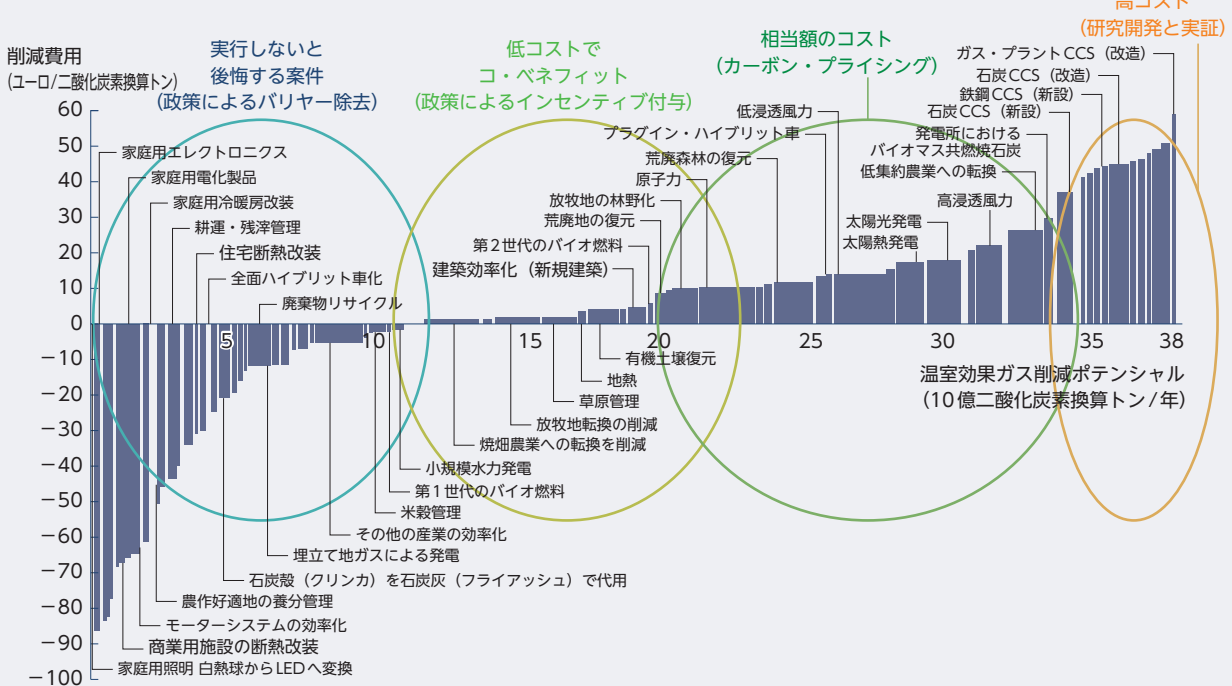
削減費用
(ユーロ/二酸化炭素換算トン)

実行しないと
後悔する案件
(政策によるバリヤー除去)

低コストで
コ・ベネフィット
(政策によるインセンティブ付与)

相当額のコスト
(カーボン・プライシング)

高コスト
(研究開発と実証)

60
50
40
30
20
10
0
−10
−20
−30
−40
−50
−60
−70
−80
−90
−100

家庭用エレクトロニクス
家庭用電化製品
家庭用冷暖房改装
耕運・残滓管理
住宅断熱改装
全面ハイブリット車化
廃棄物リサイクル

建築効率化(新規建築)
第2世代のバイオ燃料
荒廃地の復元
放牧地の林野化
原子力
荒廃森林の復元
プラグイン・ハイブリット車
低浸透風力

ガス・プラントCCS(改造)
石炭CCS(改造)
鉄鋼CCS(新設)
石炭CCS(新設)
発電所における
バイオマス共燃焼石炭
低集約農業への転換
高浸透風力
太陽光発電
太陽熱発電

5
10
15
20
25
30
35
38

温室効果ガス削減ポテンシャル
(10億二酸化炭素換算トン/年)

有機土壌復元
地熱
草原管理
放牧地転換の削減
焼畑農業への転換を削減
小規模水力発電
第1世代のバイオ燃料
米穀管理
その他の産業の効率化
埋立て地ガスによる発電
石炭殻(クリンカ)を石炭灰(フライアッシュ)で代用
農作好適地の養分管理
モーターシステムの効率化
商業用施設の断熱改装
家庭用照明 白熱球からLEDへ変換